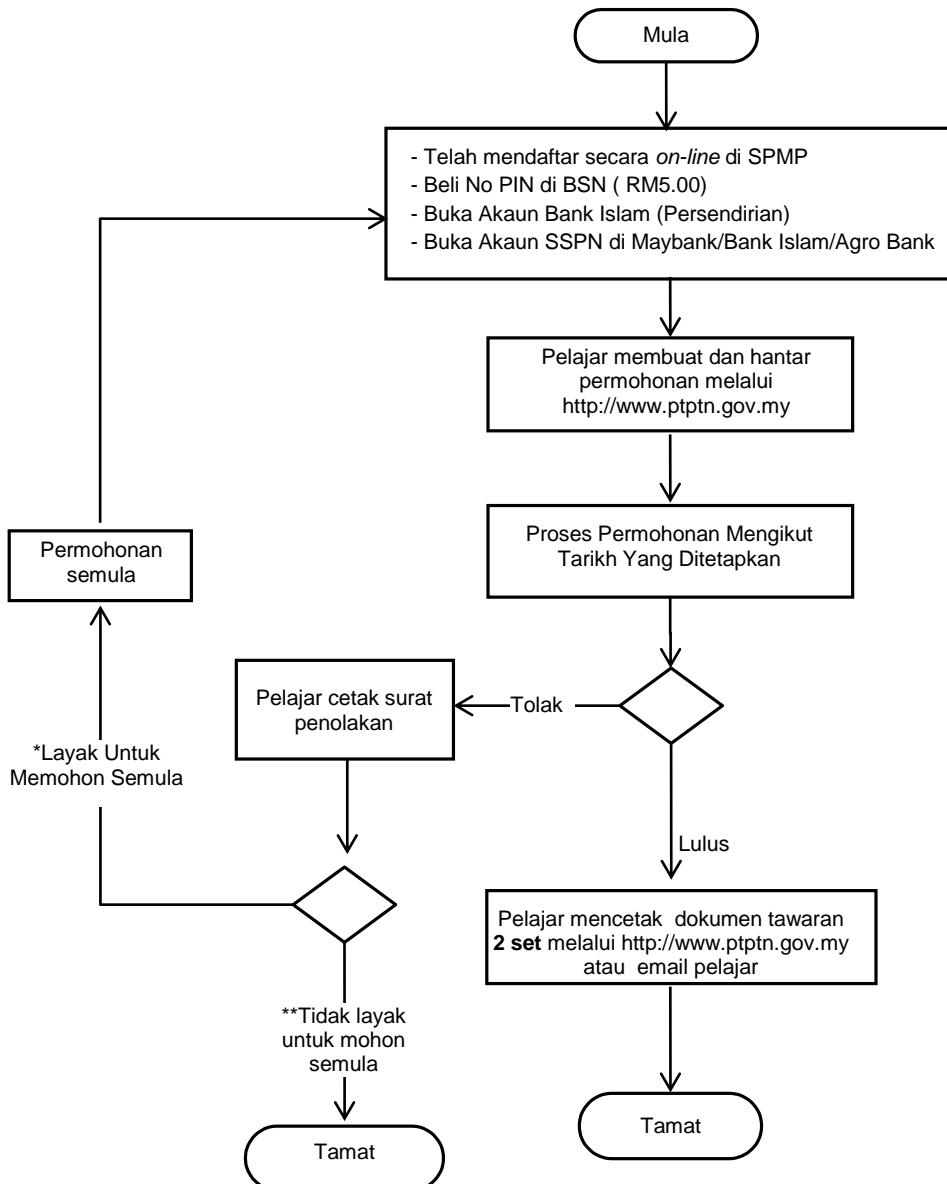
Mula

- Telah mendaftar secara on-line di SPMP
- Beli No PIN di BSN ( RM5.00)
- Buka Akaun Bank Islam (Persendirian)
- Buka Akaun SSPN di Maybank/Bank Islam/Agro Bank

Pelajar membuat dan hantar permohonan melalui http://www.ptptn.gov.my

Proses Permohonan Mengikut Tarikh Yang Ditetapkan

Permohonan semula

Pelajar cetak surat penolakan

Tolak

*Layak Untuk Memohon Semula

Lulus

Pelajar mencetak dokumen tawaran **2 set** melalui http://www.ptptn.gov.my atau email pelajar

**Tidak layak untuk mohon semula

Tamat

Tamat